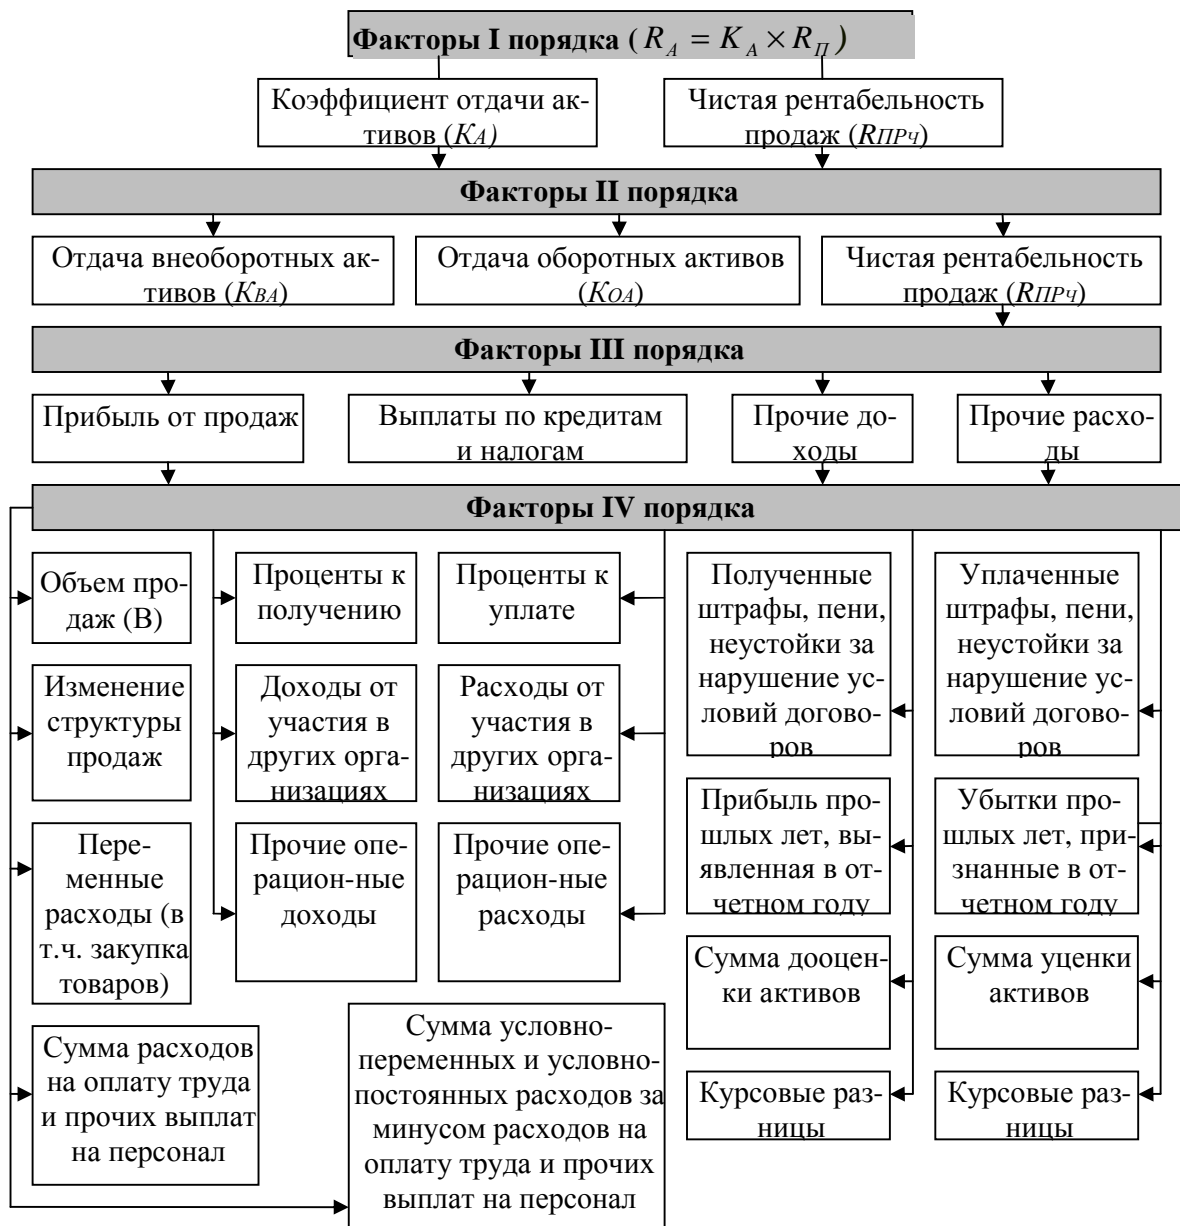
Факторы I порядка ( $R_A = K_A \times R_П$ )

Коэффициент отдачи активов ($K_A$)

Чистая рентабельность продаж ($R_{ПРч}$)

Факторы II порядка

Отдача внеоборотных активов ($K_{BA}$)

Отдача оборотных активов ($K_{OA}$)

Чистая рентабельность продаж ($R_{ПРч}$)

Факторы III порядка

Прибыль от продаж

Выплаты по кредитам и налогам

Прочие доходы

Прочие расходы

Факторы IV порядка

Объем продаж (В)

Изменение структуры продаж

Переменные расходы (в т.ч. закупка товаров)

Сумма расходов на оплату труда и прочих выплат на персонал

Проценты к получению

Доходы от участия в других организациях

Прочие операционные доходы

Проценты к уплате

Расходы от участия в других организациях

Прочие операционные расходы

Сумма условно-переменных и условно-постоянных расходов за минусом расходов на оплату труда и прочих выплат на персонал

Полученные штрафы, пени, неустойки за нарушение условий договоров

Прибыль прошлых лет, выявленная в отчетном году

Сумма дооценки активов

Курсовые разницы

Уплаченные штрафы, пени, неустойки за нарушение условий договоров

Убытки прошлых лет, признанные в отчетном году

Сумма уценки активов

Курсовые разницы